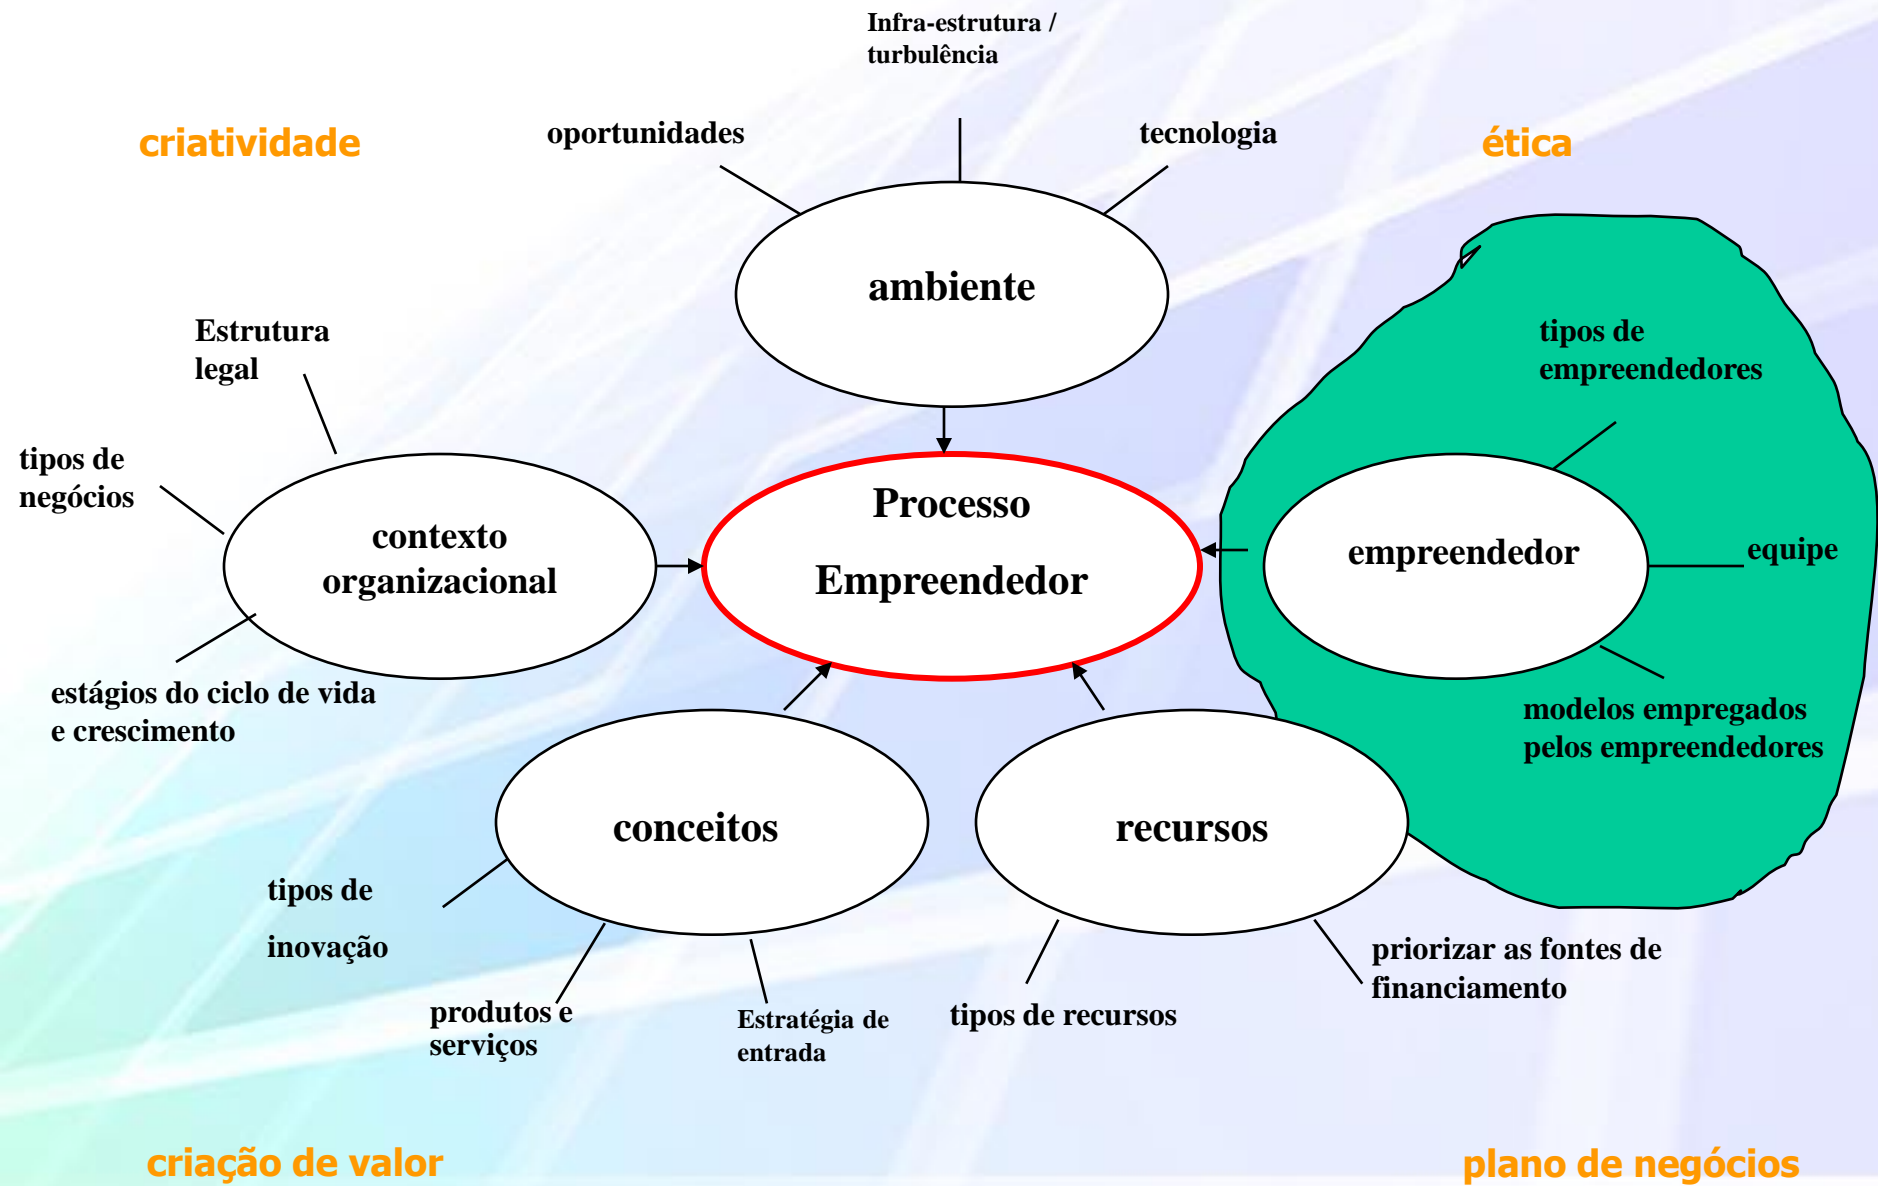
Infra-estrutura / turbulência

criatividade

oportunidades

tecnologia

ética

ambiente

Estrutura legal

tipos de empreendedores

tipos de negócios

Processo Empreendedor

contexto organizacional

empreendedor

equipe

estágios do ciclo de vida e crescimento

modelos empregados pelos empreendedores

conceitos

recursos

tipos de

inovação

priorizar as fontes de financiamento

produtos e serviços

Estratégia de entrada

tipos de recursos

criação de valor

plano de negócios